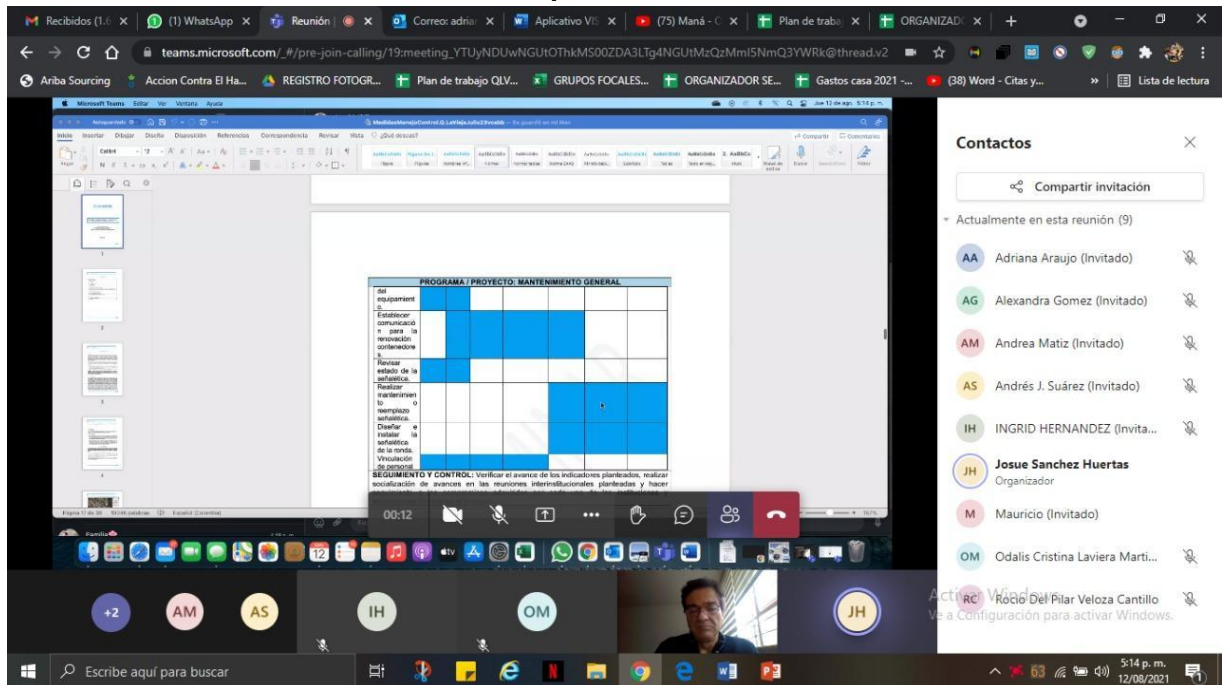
Recibidos (1.6 | (1) WhatsApp | Reunión | Correo: adria | Aplicativo VIS | (75) Maná - | Plan de traba | ORGANIZADO

teams.microsoft.com/_#/pre-join-calling/19:meeting_YTUyNDUwNGUtOThkMS00ZDA3LTg4NGUtMzQzMmI5NmQ3YWRk@thread.v2

Ariba Sourcing | Accion Contra El Ha... | REGISTRO FOTOGR... | Plan de trabajo QLV... | GRUPOS FOCALES... | ORGANIZADOR SE... | Gastos casa 2021 -... | (38) Word - Citas y... | Lista de lectura

Microsoft Teams Editar Ver Ventana Ayuda

Inicio Insertar Dibujar Diseño Disposición Referencias Correspondencia Revisar Vista ¿Qué desea?

Compartir Comentarios

| PROGRAMA / PROYECTO: MANTENIMIENTO GENERAL | | | | | | | |
|---|---|---|---|---|---|---|---|
| del equipamiento. | | | | | | | |
| Establecer comunicación para la renovación contenedores. | | | | | | | |
| Revisar estado de la señalética. | | | | | | | |
| Realizar mantenimiento o reemplazo señalética. | | | | | | | |
| Diseñar e instalar la señalética de la ronda. | | | | | | | |
| Vinculación de personal | | | | | | | |

SEGUIMIENTO Y CONTROL: Verificar el avance de los indicadores planteados, realizar socialización de avances en las reuniones interinstitucionales planteadas y hacer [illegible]

Página 17 de 38 | Español (Colombia)

00:12

Contactos

Compartir invitación

Actualmente en esta reunión (9)

AA Adriana Araujo (Invitado)
AG Alexandra Gomez (Invitado)
AM Andrea Matiz (Invitado)
AS Andrés J. Suárez (Invitado)
IH INGRID HERNANDEZ (Invita...
JH Josue Sanchez Huertas
Organizador
M Mauricio (Invitado)
OM Odalis Cristina Laviera Marti...
RC Rocio Del Pilar Veloza Cantillo

+2 AM AS IH OM JH

Activar Windows
Ve a Configuración para activar Windows.

Escribe aquí para buscar

5:14 p. m.
12/08/2021